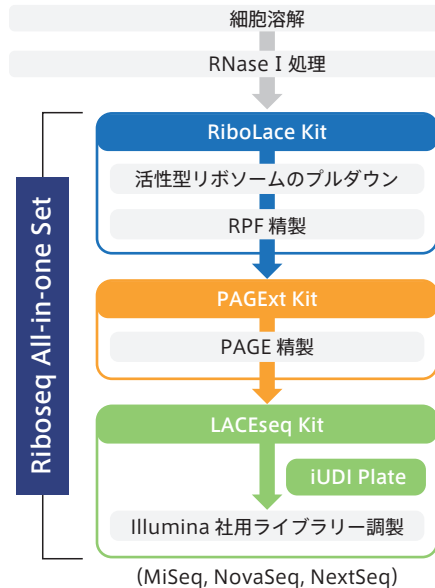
細胞溶解

RNase I 処理

Riboseq All-in-one Set

RiboLace Kit

活性型リボソームのプルダウン

RPF 精製

PAGExt Kit

PAGE 精製

LACEseq Kit

iUDI Plate

Illumina 社用ライブラリー調製

(MiSeq, NovaSeq, NextSeq)